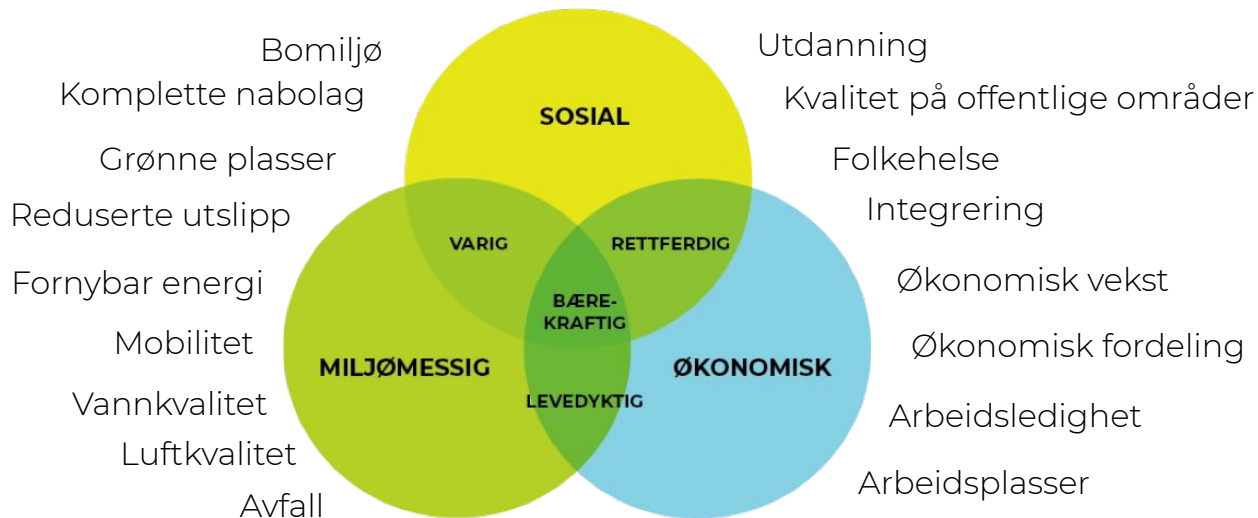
Bomiljø
Komplette nabolag
Grønne plasser
Reduserte utslipp
Fornybar energi
Mobilitet
Vannkvalitet
Luftkvalitet
Avfall

SOSIAL
VARIG
RETTFERDIG
BÆREKRAFTIG
MILJØMESSIG
LEVEDYKTIG
ØKONOMISK

Utdanning
Kvalitet på offentlige områder
Folkehelse
Integrering
Økonomisk vekst
Økonomisk fordeling
Arbeidsledighet
Arbeidsplasser